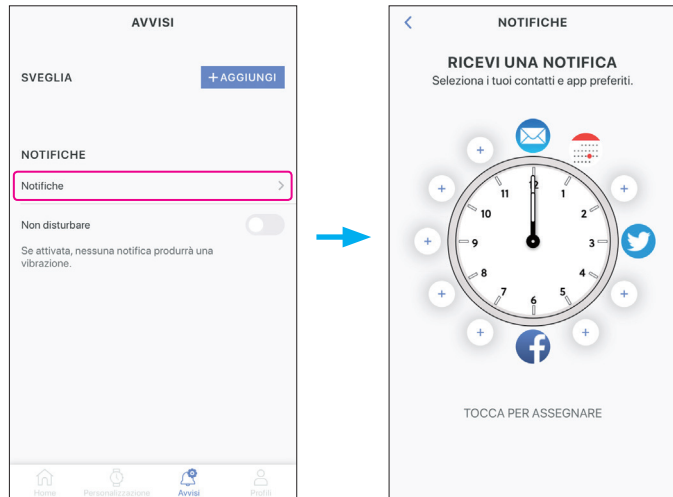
AVVISI

SVEGLIA

+ AGGIUNGI

NOTIFICHE

Notifiche

Non disturbare

Se attivata, nessuna notifica produrrà una vibrazione.

Home Personalizzazione Avvisi Profili

NOTIFICHE

RICEVI UNA NOTIFICA

Seleziona i tuoi contatti e app preferiti.

12 1 2 3 4 5 6 7 8 9 10 11

TOCCA PER ASSEGNARE